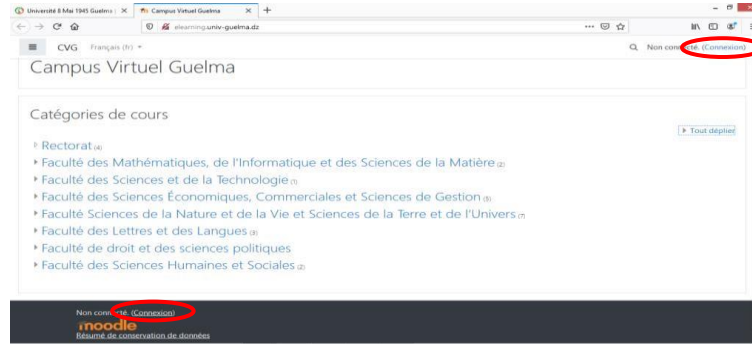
Université 8 Mai 1945 Guelma | ×
Campus Virtuel Guelma ×
+
elearning.univ-guelma.dz

CVG Français (fr)

Non connecté. (Connexion)

Campus Virtuel Guelma

Catégories de cours

Tout déplier

Rectorat (4)
Faculté des Mathématiques, de l'Informatique et des Sciences de la Matière (2)
Faculté des Sciences et de la Technologie (1)
Faculté des Sciences Économiques, Commerciales et Sciences de Gestion (5)
Faculté Sciences de la Nature et de la Vie et Sciences de la Terre et de l'Univers (7)
Faculté des Lettres et des Langues (4)
Faculté de droit et des sciences politiques
Faculté des Sciences Humaines et Sociales (2)

Non connecté. (Connexion)
moodle
Résumé de conservation de données